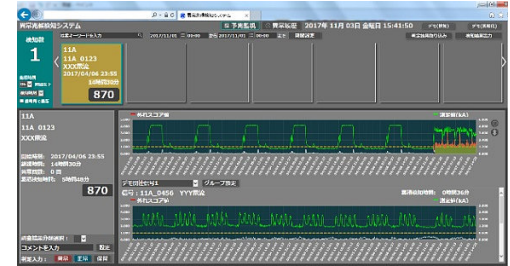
異常兆候検知システム

予兆監視

異常監視

2017年 11月 03日 金曜日 15:41:50

検知数

1

11A

11A 0123

XXX系統

2017/04/06 23:55

870

11A

11A 0123

XXX系統

2017/04/06 23:55

870

グループ設定

11A_0456 YYY系統

コメントを入力

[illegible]